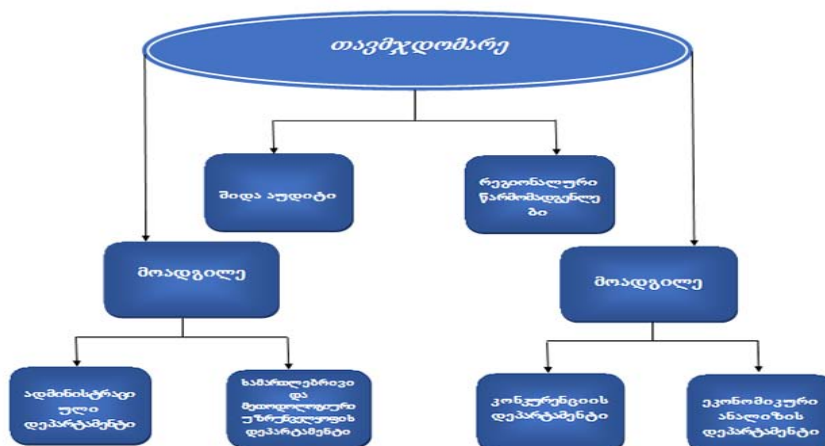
თავმჯდომარე

შიდა აუდიტი

რეგიონალური წარმომადგენლები

მოადგილე

მოადგილე

ადმინისტრაციული დეპარტამენტი

სამართლებრივი და მეთოდოლოგიური უზრუნველყოფის დეპარტამენტი

კონკურენციის დეპარტამენტი

ეკონომიკური ანალიზის დეპარტამენტი